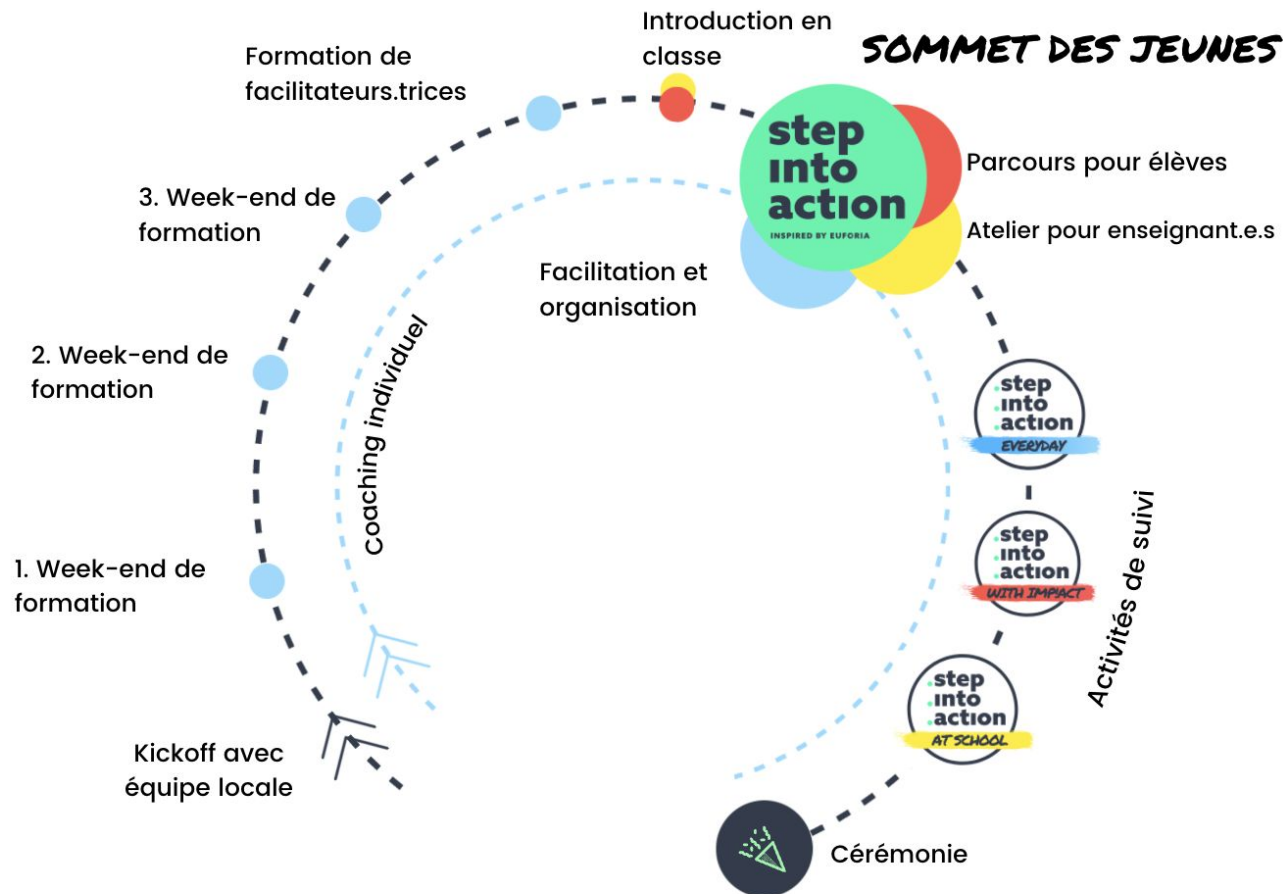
Introduction en classe

SOMMET DES JEUNES

Formation de facilitateurs.trices

step into action
INSPIRED BY EUFORIA

Parcours pour élèves

Atelier pour enseignant.e.s

3. Week-end de formation

Facilitation et organisation

2. Week-end de formation

Coaching individuel

step into action
EVERYDAY

step into action
WITH IMPACT

Activités de suivi

1. Week-end de formation

step into action
AT SCHOOL

Kickoff avec équipe locale

Cérémonie